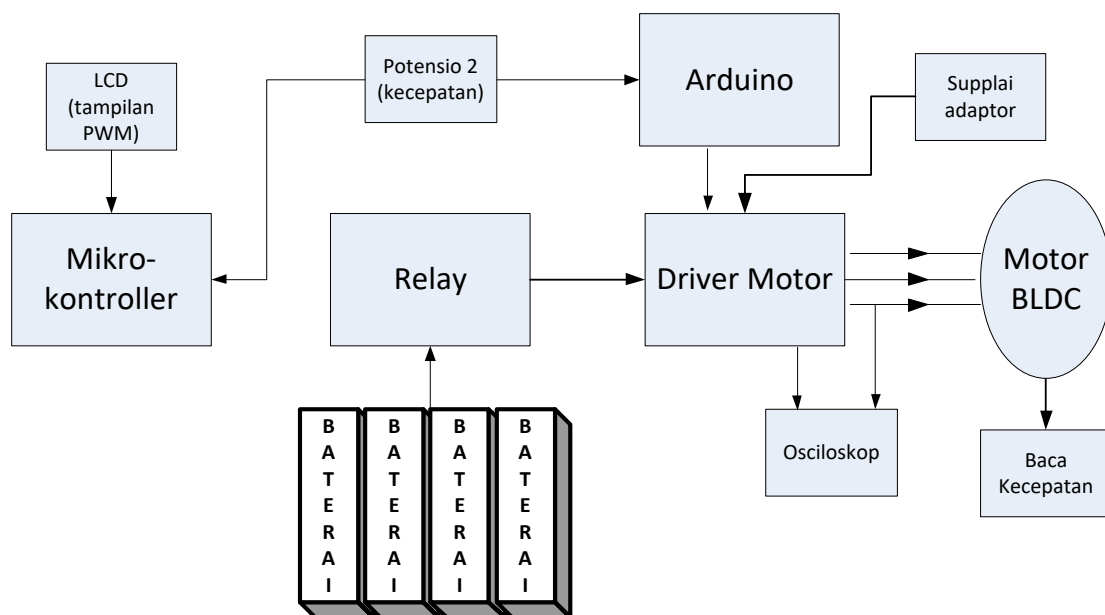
LCD (tampilan PWM)

Potensio 2 (kecepatan)

Arduino

Supplai adaptor

Mikro-kontroller

Relay

Driver Motor

Motor BLDC

B A T E R A I

B A T E R A I

B A T E R A I

B A T E R A I

Osciloskop

Baca Kecepatan